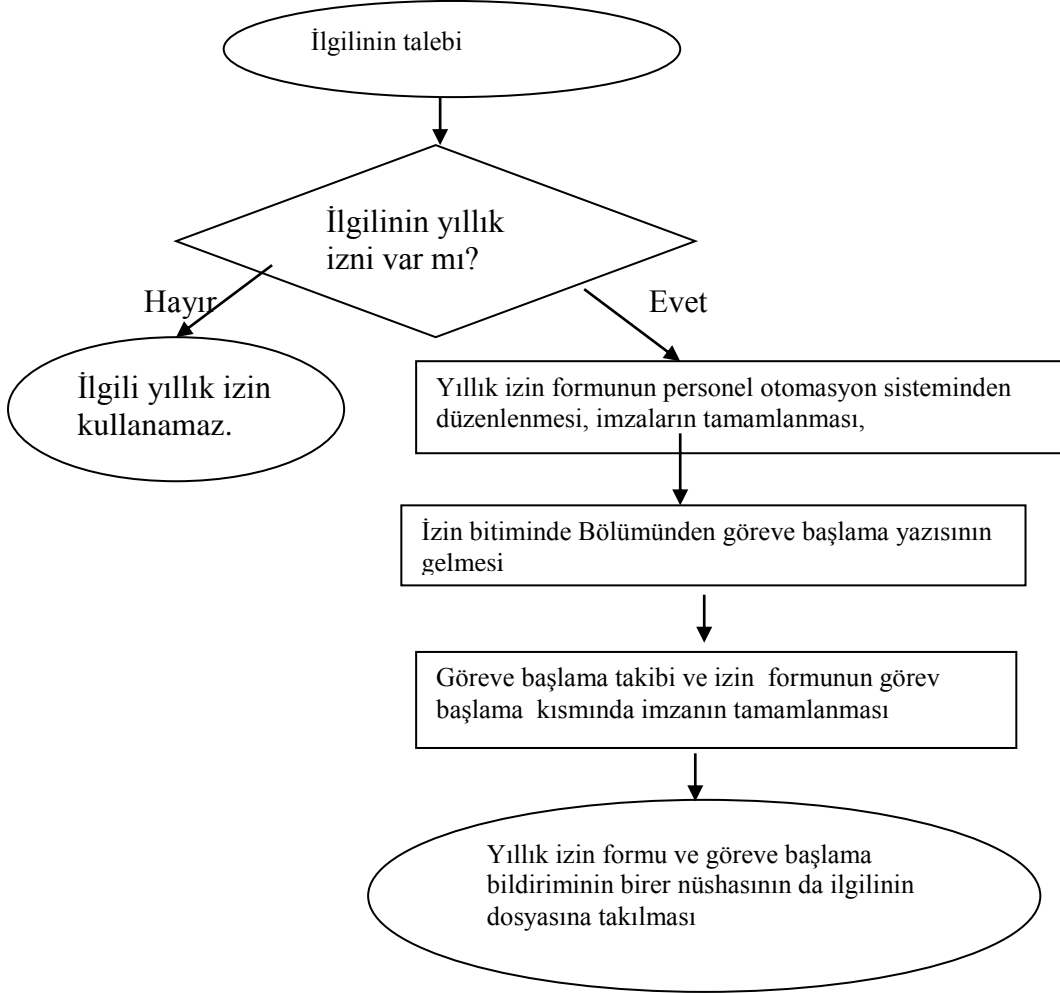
İlgilinin talebi

İlgilinin yıllık izni var mı?

Hayır

Evet

İlgili yıllık izin kullanamaz.

Yıllık izin formunun personel otomasyon sisteminden düzenlenmesi, imzaların tamamlanması,

İzin bitiminde Bölümünden göreve başlama yazısının gelmesi

Göreve başlama takibi ve izin formunun görev başlama kısmında imzanın tamamlanması

Yıllık izin formu ve göreve başlama bildiriminin birer nüshasının da ilgilinin dosyasına takılması